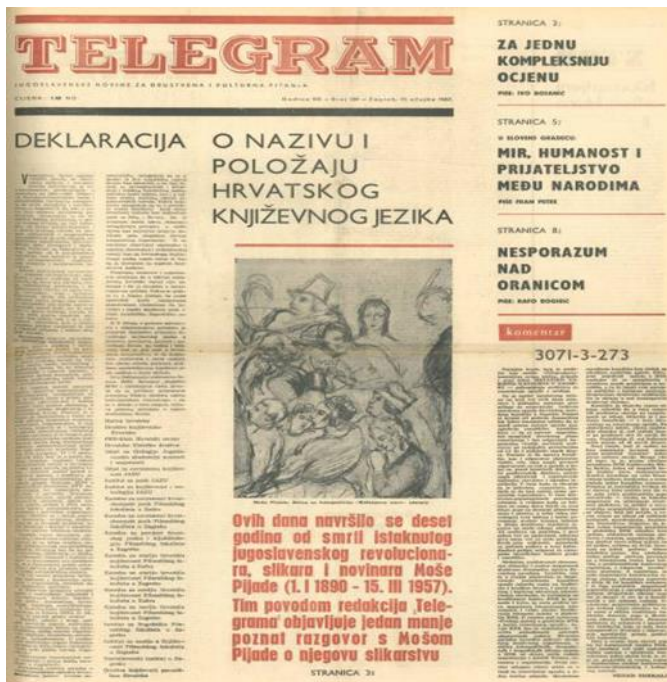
TELEGRAM

JUGOSLAVENSKE NOVINE ZA DRUŠTVENA I KULTURNA PITANJA

CIJENA · 150 ND

Godina VIII · Broj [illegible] · Zagreb, 17. ožujka 1967.

STRANICA 3:

ZA JEDNU KOMPLEKSNIJU OCJENU

PIŠE: IVO BOJANIĆ

STRANICA 5:

U SLOVENJ GRADCU:

MIR, HUMANOST I PRIJATELJSTVO MEĐU NARODIMA

PIŠE FRAN PETRE

STRANICA 8:

NESPORAZUM NAD ORANICOM

PIŠE: RAFO BOGIŠIĆ

DEKLARACIJA

O NAZIVU I POLOŽAJU HRVATSKOG KNJIŽEVNOG JEZIKA

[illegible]

Moša Pijade: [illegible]

Ovih dana navršilo se deset godina od smrti istaknutog jugoslavenskog revolucionara, slikara i novinara Moše Pijade (1. I 1890 – 15. III 1957). Tim povodom redakcija „Telegrama" objavljuje jedan manje poznat razgovor s Mošom Pijade o njegovu slikarstvu

STRANICA 3:

komentar

3071-3-273

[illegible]